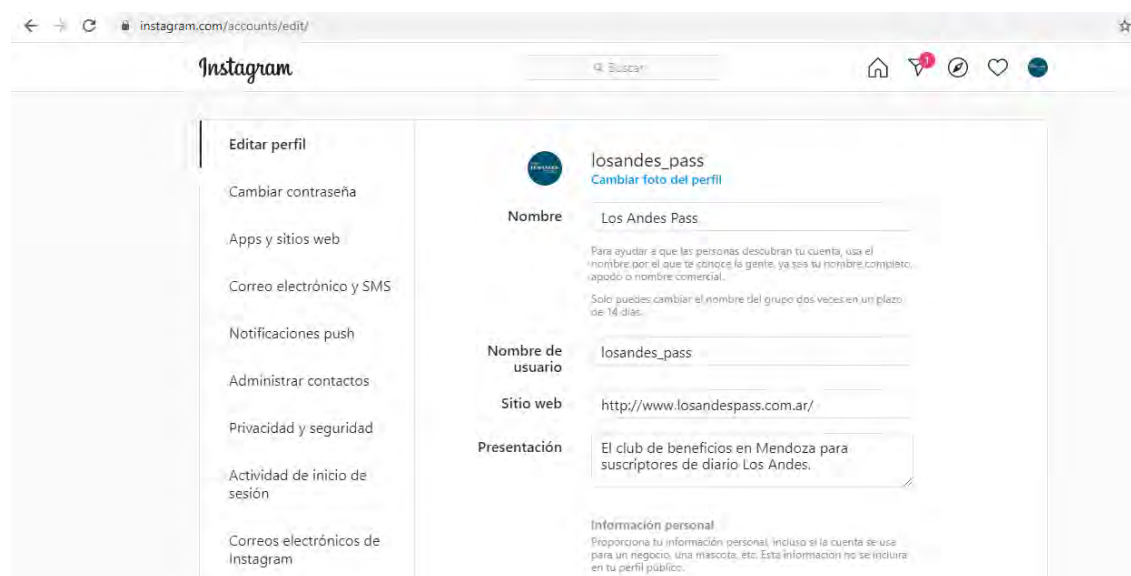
instagram.com/accounts/edit/

Instagram

Buscar

1

Editar perfil

Cambiar contraseña

Apps y sitios web

Correo electrónico y SMS

Notificaciones push

Administrar contactos

Privacidad y seguridad

Actividad de inicio de sesión

Correos electrónicos de Instagram

losandes_pass
Cambiar foto del perfil

Nombre
Los Andes Pass

Para ayudar a que las personas descubran tu cuenta, usa el nombre por el que te conoce la gente, ya sea tu nombre completo, apodo o nombre comercial.

Solo puedes cambiar el nombre del grupo dos veces en un plazo de 14 días.

Nombre de usuario
losandes_pass

Sitio web
http://www.losandespass.com.ar/

Presentación
El club de beneficios en Mendoza para suscriptores de diario Los Andes.

Información personal
Proporciona tu información personal, incluso si la cuenta se usa para un negocio, una mascota, etc. Esta información no se incluirá en tu perfil público.